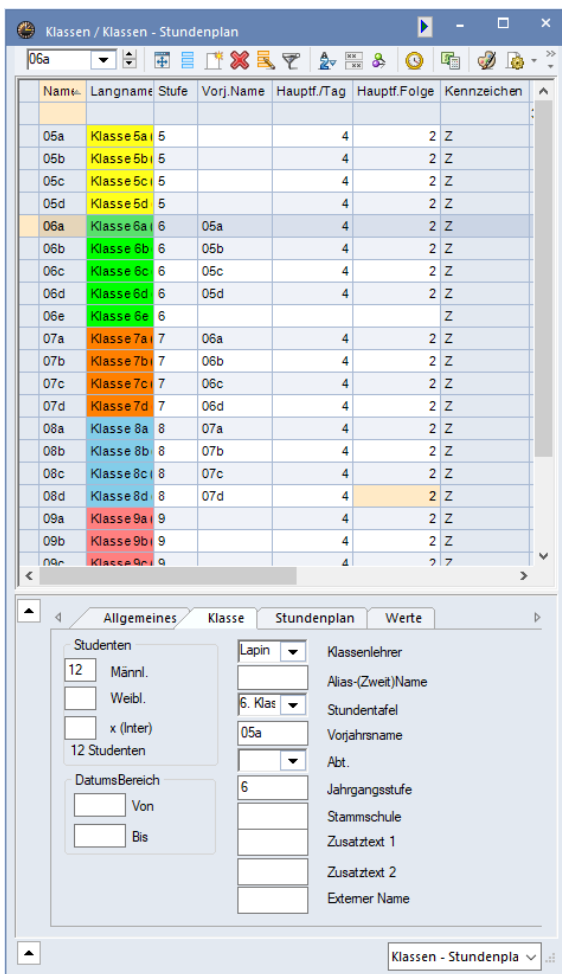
Klassen / Klassen - Stundenplan

06a

| Name | Langname | Stufe | Vorj.Name | Hauptf./Tag | Hauptf.Folge | Kennzeichen |
|---|---|---|---|---|---|---|
| | | | | | | |
| 05a | Klasse 5a | 5 | | 4 | 2 | Z |
| 05b | Klasse 5b | 5 | | 4 | 2 | Z |
| 05c | Klasse 5c | 5 | | 4 | 2 | Z |
| 05d | Klasse 5d | 5 | | 4 | 2 | Z |
| 06a | Klasse 6a | 6 | 05a | 4 | 2 | Z |
| 06b | Klasse 6b | 6 | 05b | 4 | 2 | Z |
| 06c | Klasse 6c | 6 | 05c | 4 | 2 | Z |
| 06d | Klasse 6d | 6 | 05d | 4 | 2 | Z |
| 06e | Klasse 6e | 6 | | | | Z |
| 07a | Klasse 7a | 7 | 06a | 4 | 2 | Z |
| 07b | Klasse 7b | 7 | 06b | 4 | 2 | Z |
| 07c | Klasse 7c | 7 | 06c | 4 | 2 | Z |
| 07d | Klasse 7d | 7 | 06d | 4 | 2 | Z |
| 08a | Klasse 8a | 8 | 07a | 4 | 2 | Z |
| 08b | Klasse 8b | 8 | 07b | 4 | 2 | Z |
| 08c | Klasse 8c | 8 | 07c | 4 | 2 | Z |
| 08d | Klasse 8d | 8 | 07d | 4 | 2 | Z |
| 09a | Klasse 9a | 9 | | 4 | 2 | Z |
| 09b | Klasse 9b | 9 | | 4 | 2 | Z |
| 09c | Klasse 9c | 9 | | 4 | 2 | Z |

Allgemeines | Klasse | Stundenplan | Werte

Studenten
12 Männl.
Weibl.
x (Inter)
12 Studenten

DatumsBereich
Von
Bis

Lapin Klassenlehrer
Alias-(Zweit)Name
6. Klas Stundentafel
05a Vorjahrsname
Abt.
6 Jahrgangsstufe
Stammschule
Zusatztext 1
Zusatztext 2
Externer Name

Klassen - Stundenpla